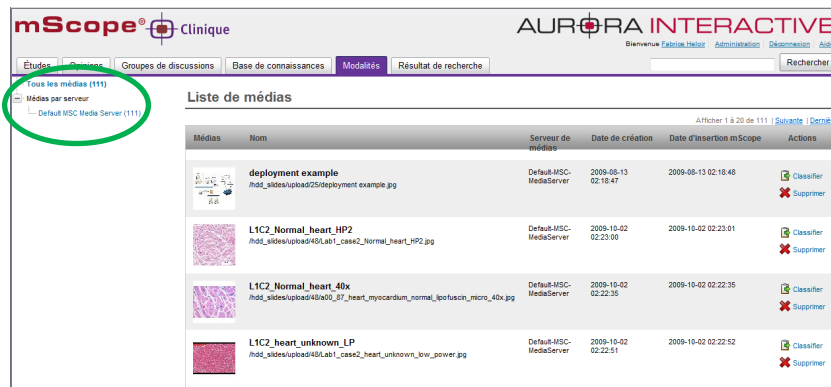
mScope® Clinique

AURORA INTERACTIVE

Bienvenue Fabrice Heloir | Administration | Déconnexion | Aid

Études | Opinions | Groupes de discussions | Base de connaissances | Modalités | Résultat de recherche

Rechercher

Tous les médias (111)
Médias par serveur
Default MSC Media Server (111)

Liste de médias

Afficher 1 à 20 de 111 | Suivante | Derniè

| Médias | Nom | Serveur de médias | Date de création | Date d'insertion mScope | Actions |
|---|---|---|---|---|---|
| | deployment example /hdd_slides/upload/25/deployment example.jpg | Default-MSC-MediaServer | 2009-08-13 02:18:47 | 2009-08-13 02:18:48 | Classifier Supprimer |
| | L1C2_Normal_heart_HP2 /hdd_slides/upload/48/Lab1_case2_Normal_heart_HP2.jpg | Default-MSC-MediaServer | 2009-10-02 02:23:00 | 2009-10-02 02:23:01 | Classifier Supprimer |
| | L1C2_Normal_heart_40x /hdd_slides/upload/48/a00_87_heart_myocardium_normal_lipofuscin_micro_40x.jpg | Default-MSC-MediaServer | 2009-10-02 02:22:35 | 2009-10-02 02:22:35 | Classifier Supprimer |
| | L1C2_heart_unknown_LP /hdd_slides/upload/48/Lab1_case2_heart_unknown_low_power.jpg | Default-MSC-MediaServer | 2009-10-02 02:22:51 | 2009-10-02 02:22:52 | Classifier Supprimer |